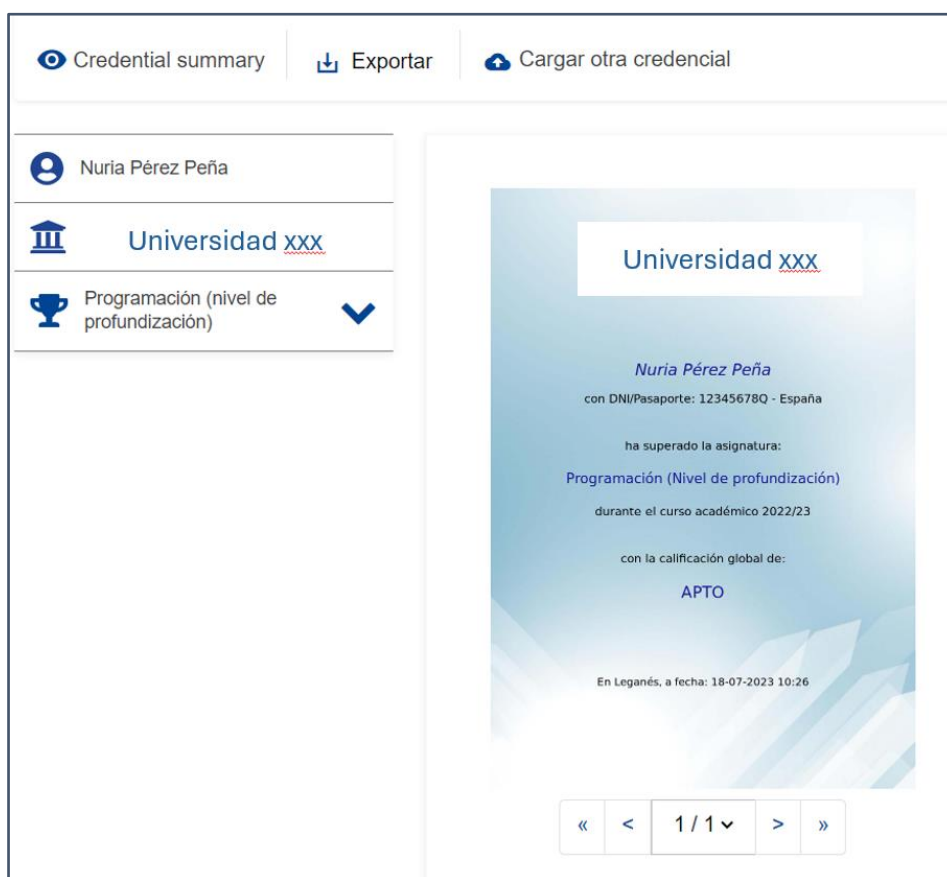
Credential summary Exportar Cargar otra credencial

Nuria Pérez Peña

Universidad xxx

Programación (nivel de profundización)

Universidad xxx

Nuria Pérez Peña

con DNI/Pasaporte: 12345678Q - España

ha superado la asignatura:

Programación (Nivel de profundización)

durante el curso académico 2022/23

con la calificación global de:

APTO

En Leganés, a fecha: 18-07-2023 10:26

« < 1 / 1 > »